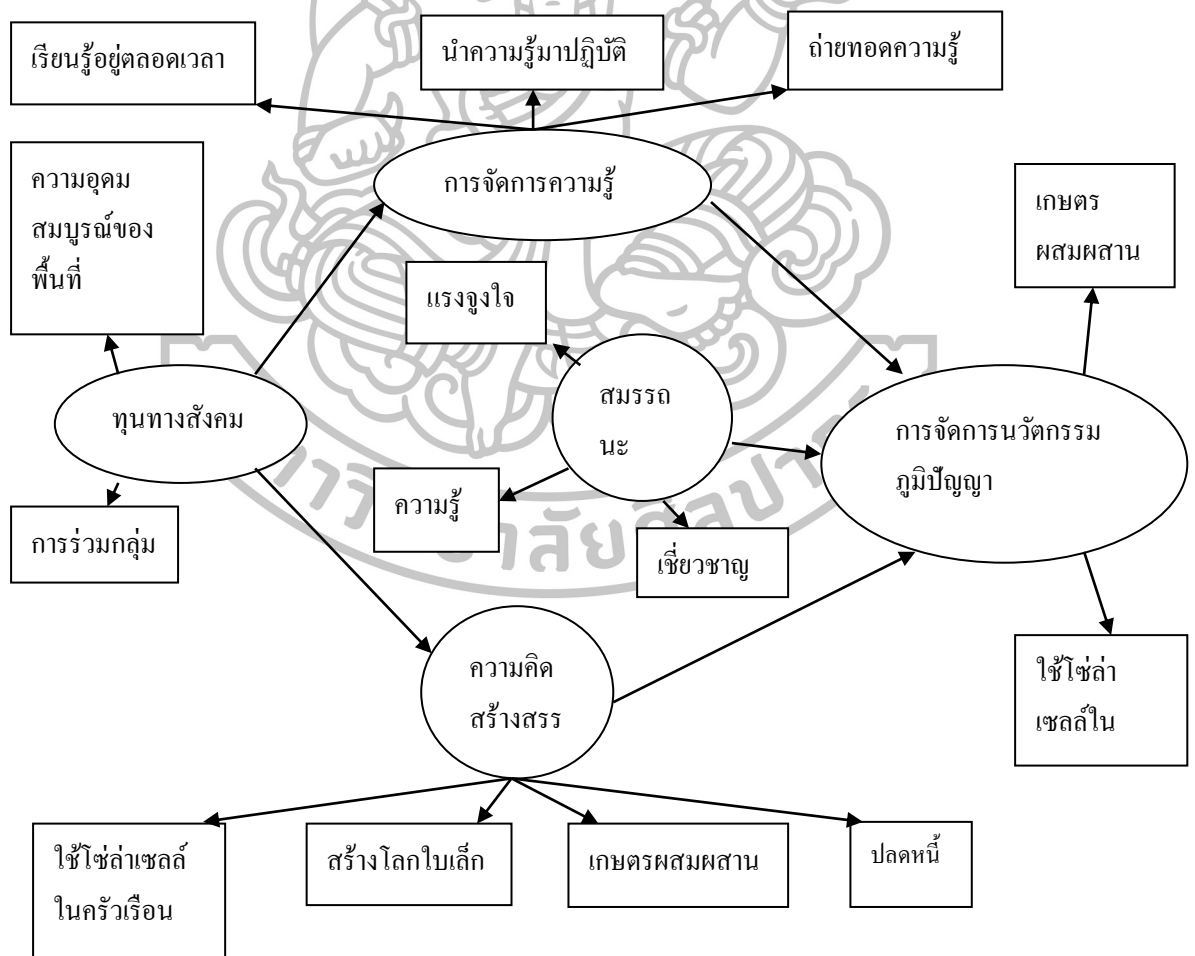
เรียนรู้อยู่ตลอดเวลา

นำความรู้มาปฏิบัติ

ถ่ายทอดความรู้

ความอุดม สมบูรณ์ของ พื้นที่

การจัดการความรู้

เกษตร ผสมผสาน

แรงจูงใจ

สมรรถ นะ

ทุนทางสังคม

การจัดการนวัตกรรม ภูมิปัญญา

ความรู้

การร่วมกลุ่ม

เชี่ยวชาญ

ความคิด สร้างสรร

ใช้โซ่ล่า เซลล์ใน

ใช้โซ่ล่าเซลล์ ในครัวเรือน

สร้างโลกใบเล็ก

เกษตรผสมผสาน

ปลดหนี้